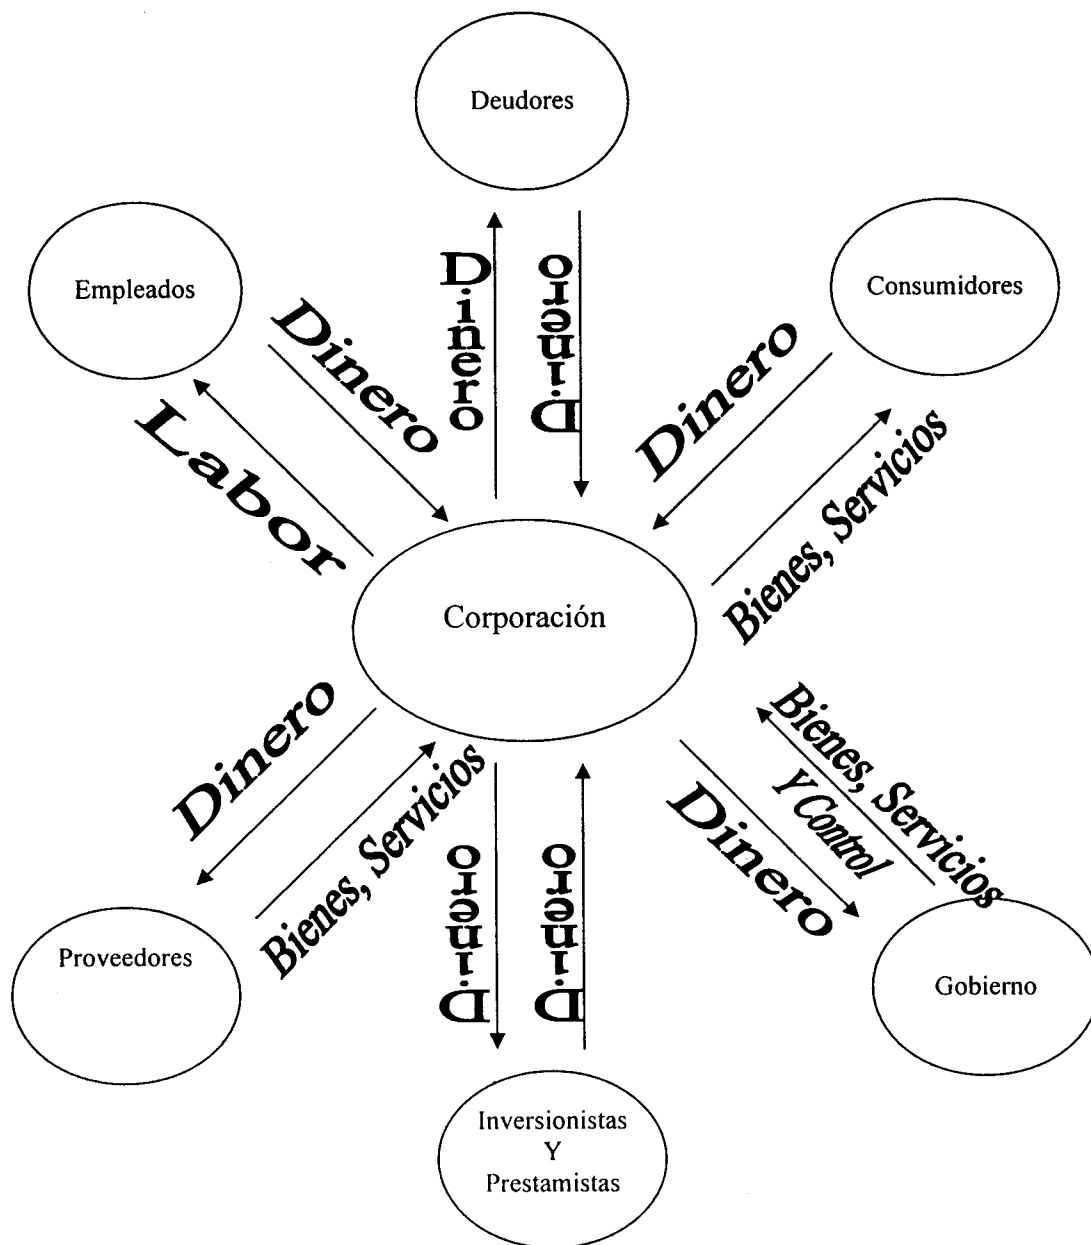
Deudores

Empleados

Consumidores

Dinero

Dinero

Dinero

Dinero

Labor

Bienes, Servicios

Corporación

Dinero

Bienes, Servicios Y Control

Dinero

Bienes, Servicios

Dinero

Dinero

Dinero

Proveedores

Gobierno

Inversionistas Y Prestamistas